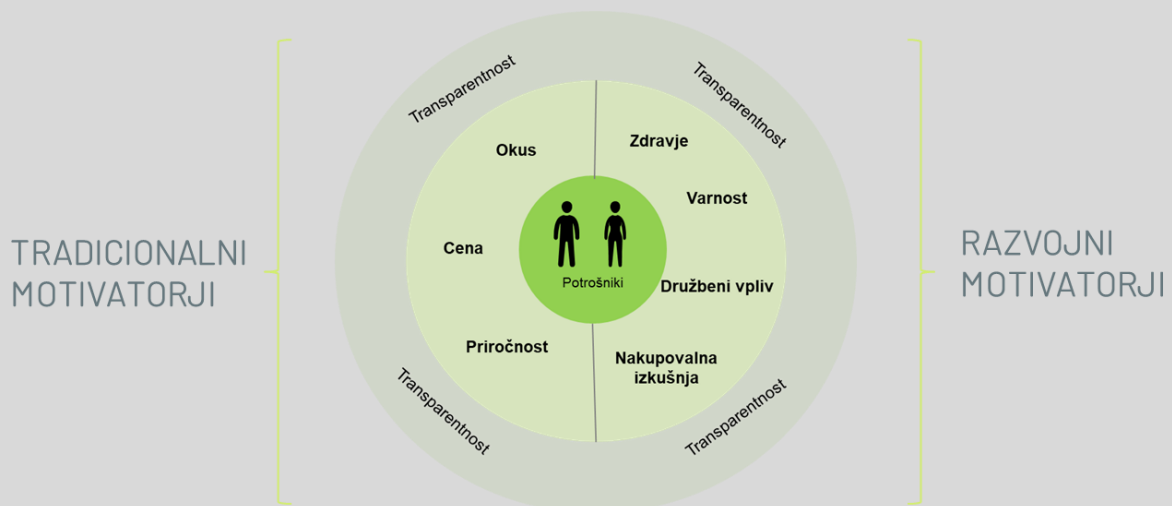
TRADICIONALNI MOTIVATORJI

Transparentnost

Transparentnost

Okus

Zdravje

Varnost

Cena

Potrošniki

Družbeni vpliv

Priročnost

Nakupovalna izkušnja

Transparentnost

Transparentnost

RAZVOJNI MOTIVATORJI